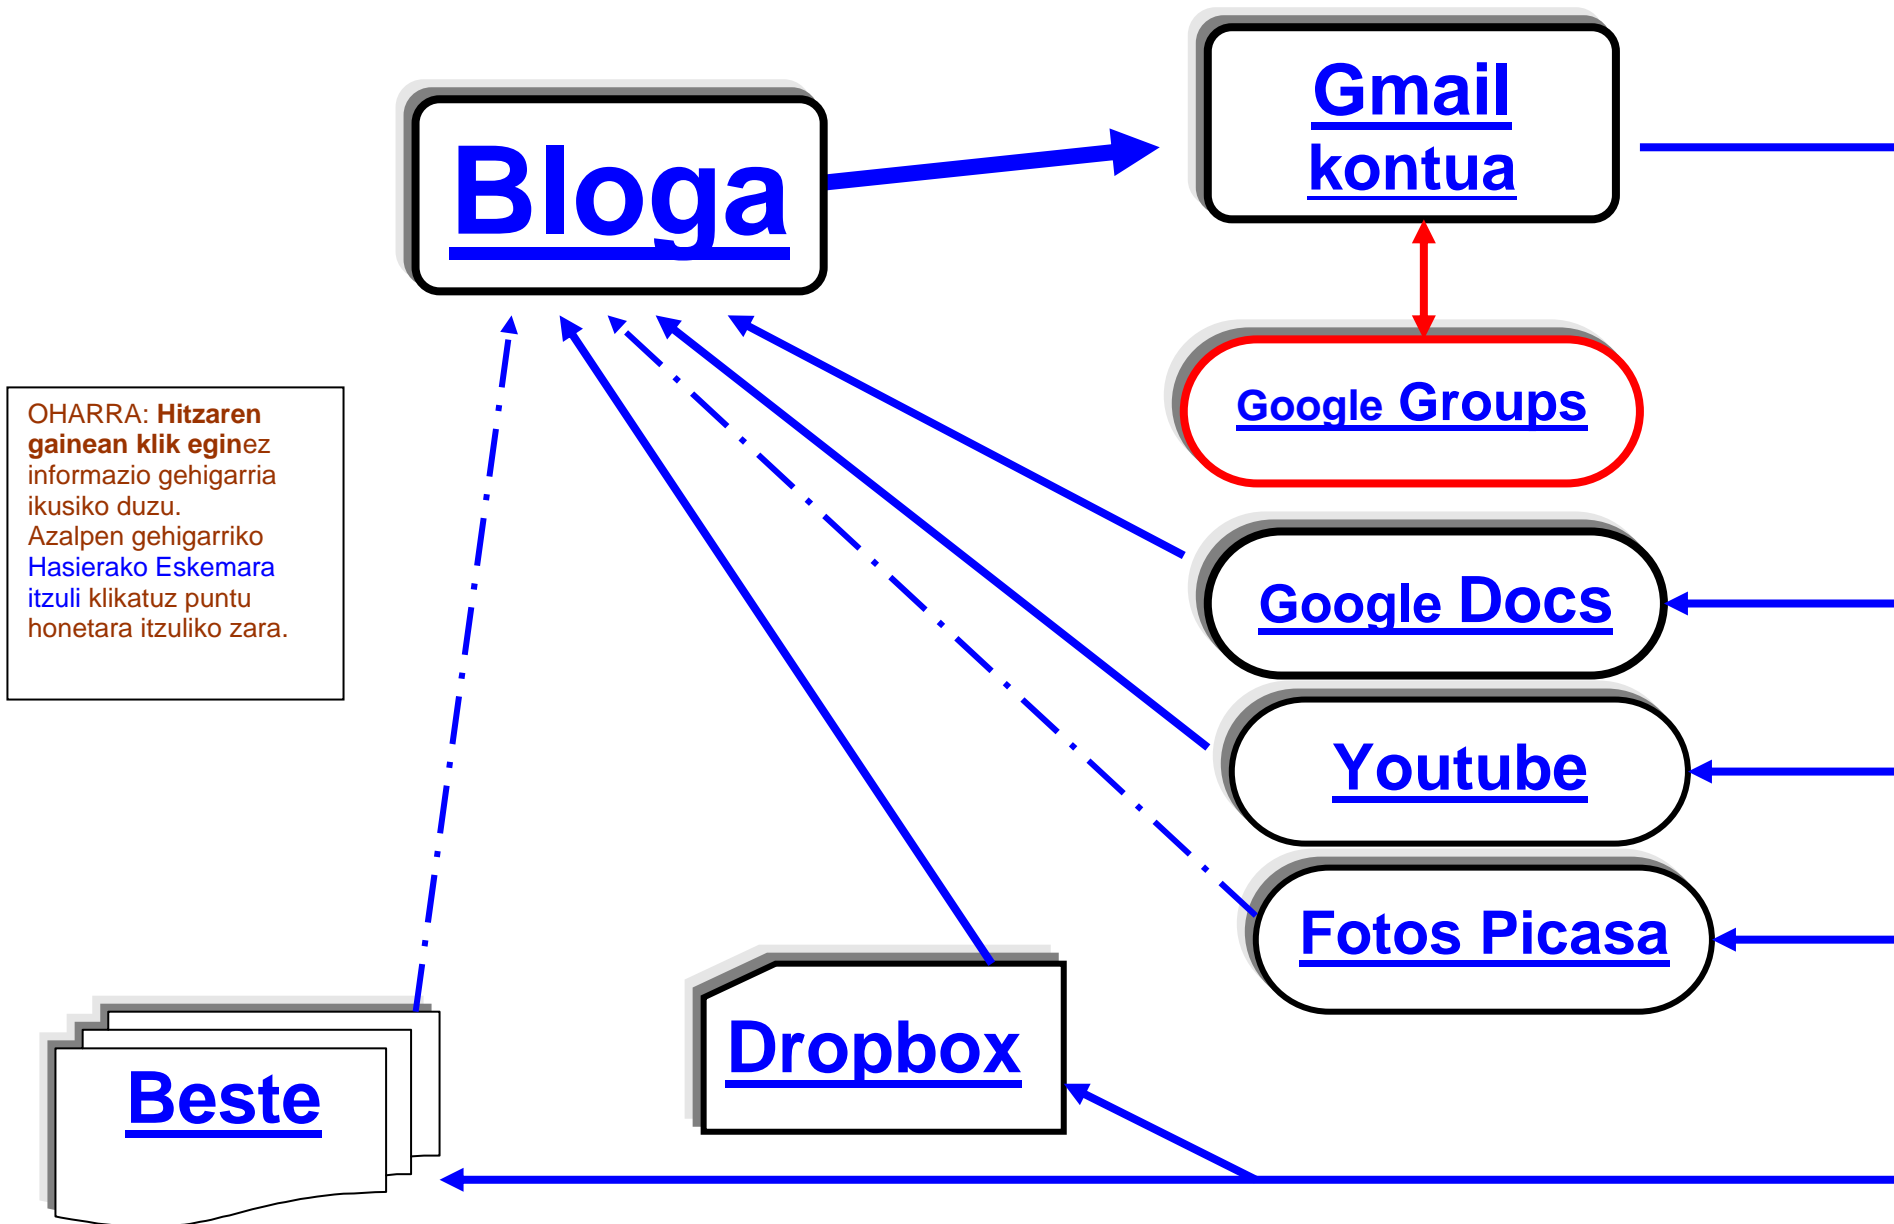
Bloga

Gmail kontua

Google Groups

OHARRA: Hitzaren gainean klik eginez informazio gehigarria ikusiko duzu. Azalpen gehigarriko Hasierako Eskemara itzuli klikatuz puntu honetara itzuliko zara.

Google Docs

Youtube

Fotos Picasa

Dropbox

Beste